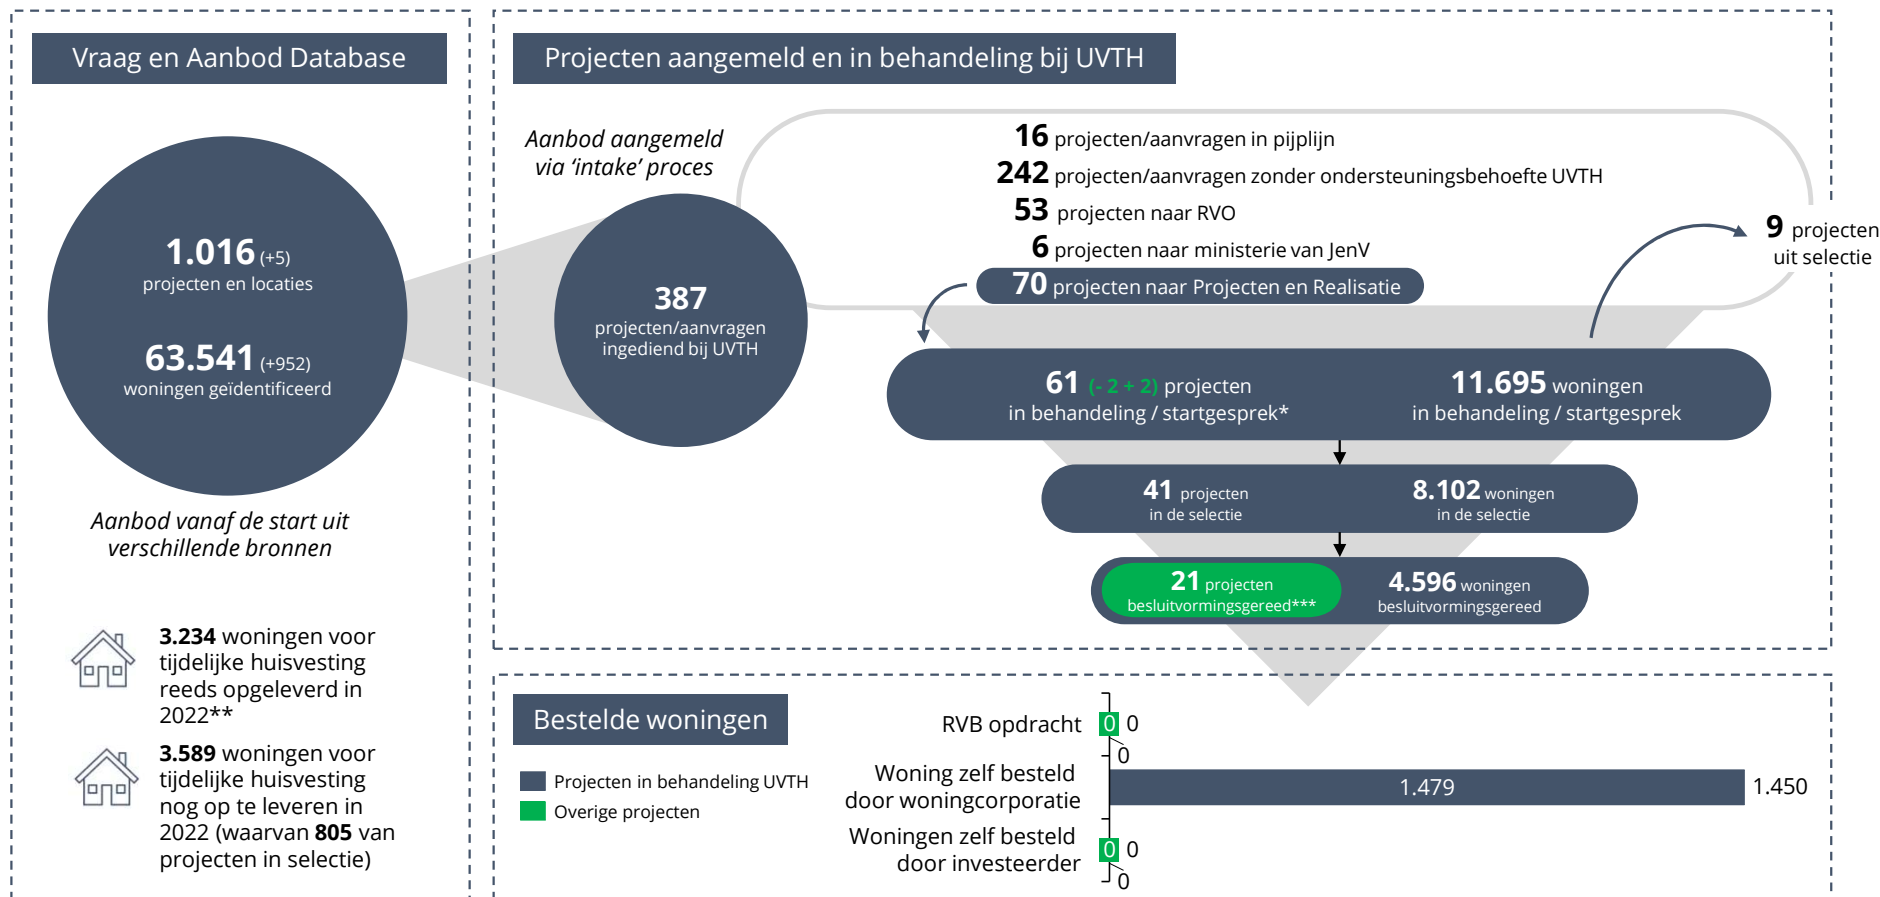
Vraag en Aanbod Database

1.016 (+5)
projecten en locaties

63.541 (+952)
woningen geïdentificeerd

Aanbod vanaf de start uit verschillende bronnen

3.234 woningen voor tijdelijke huisvesting reeds opgeleverd in 2022**

3.589 woningen voor tijdelijke huisvesting nog op te leveren in 2022 (waarvan 805 van projecten in selectie)

Projecten aangemeld en in behandeling bij UVTH

Aanbod aangemeld via 'intake' proces

387
projecten/aanvragen ingediend bij UVTH

16 projecten/aanvragen in pijplijn
242 projecten/aanvragen zonder ondersteuningsbehoefte UVTH
53 projecten naar RVO
6 projecten naar ministerie van JenV
70 projecten naar Projecten en Realisatie

9 projecten uit selectie

61 (- 2 + 2) projecten
in behandeling / startgesprek*

11.695 woningen
in behandeling / startgesprek

41 projecten
in de selectie

8.102 woningen
in de selectie

21 projecten
besluitvormingsgereed***

4.596 woningen
besluitvormingsgereed

Bestelde woningen

Projecten in behandeling UVTH
Overige projecten

RVB opdracht 0 0 0
Woning zelf besteld door woningcorporatie 1.479 1.450
Woningen zelf besteld door investeerder 0 0 0